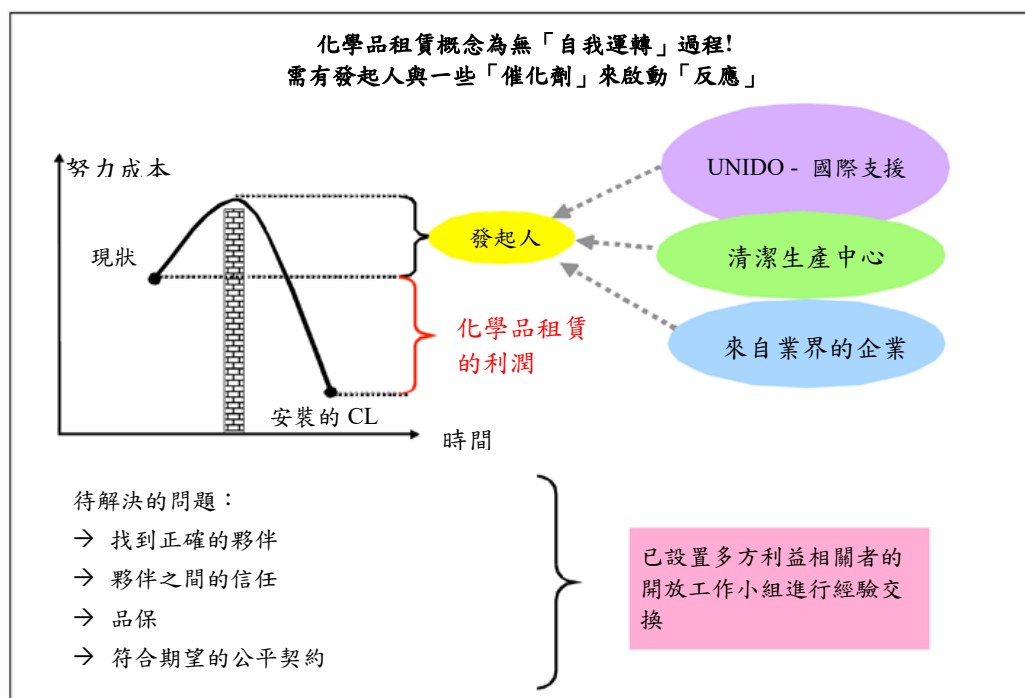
化學品租賃概念為無「自我運轉」過程!
需有發起人與一些「催化劑」來啟動「反應」

努力成本

現狀

安裝的 CL

時間

發起人

化學品租賃的利潤

UNIDO - 國際支援

清潔生產中心

來自業界的企業

待解決的問題：
→ 找到正確的夥伴
→ 夥伴之間的信任
→ 品保
→ 符合期望的公平契約

已設置多方利益相關者的開放工作小組進行經驗交換